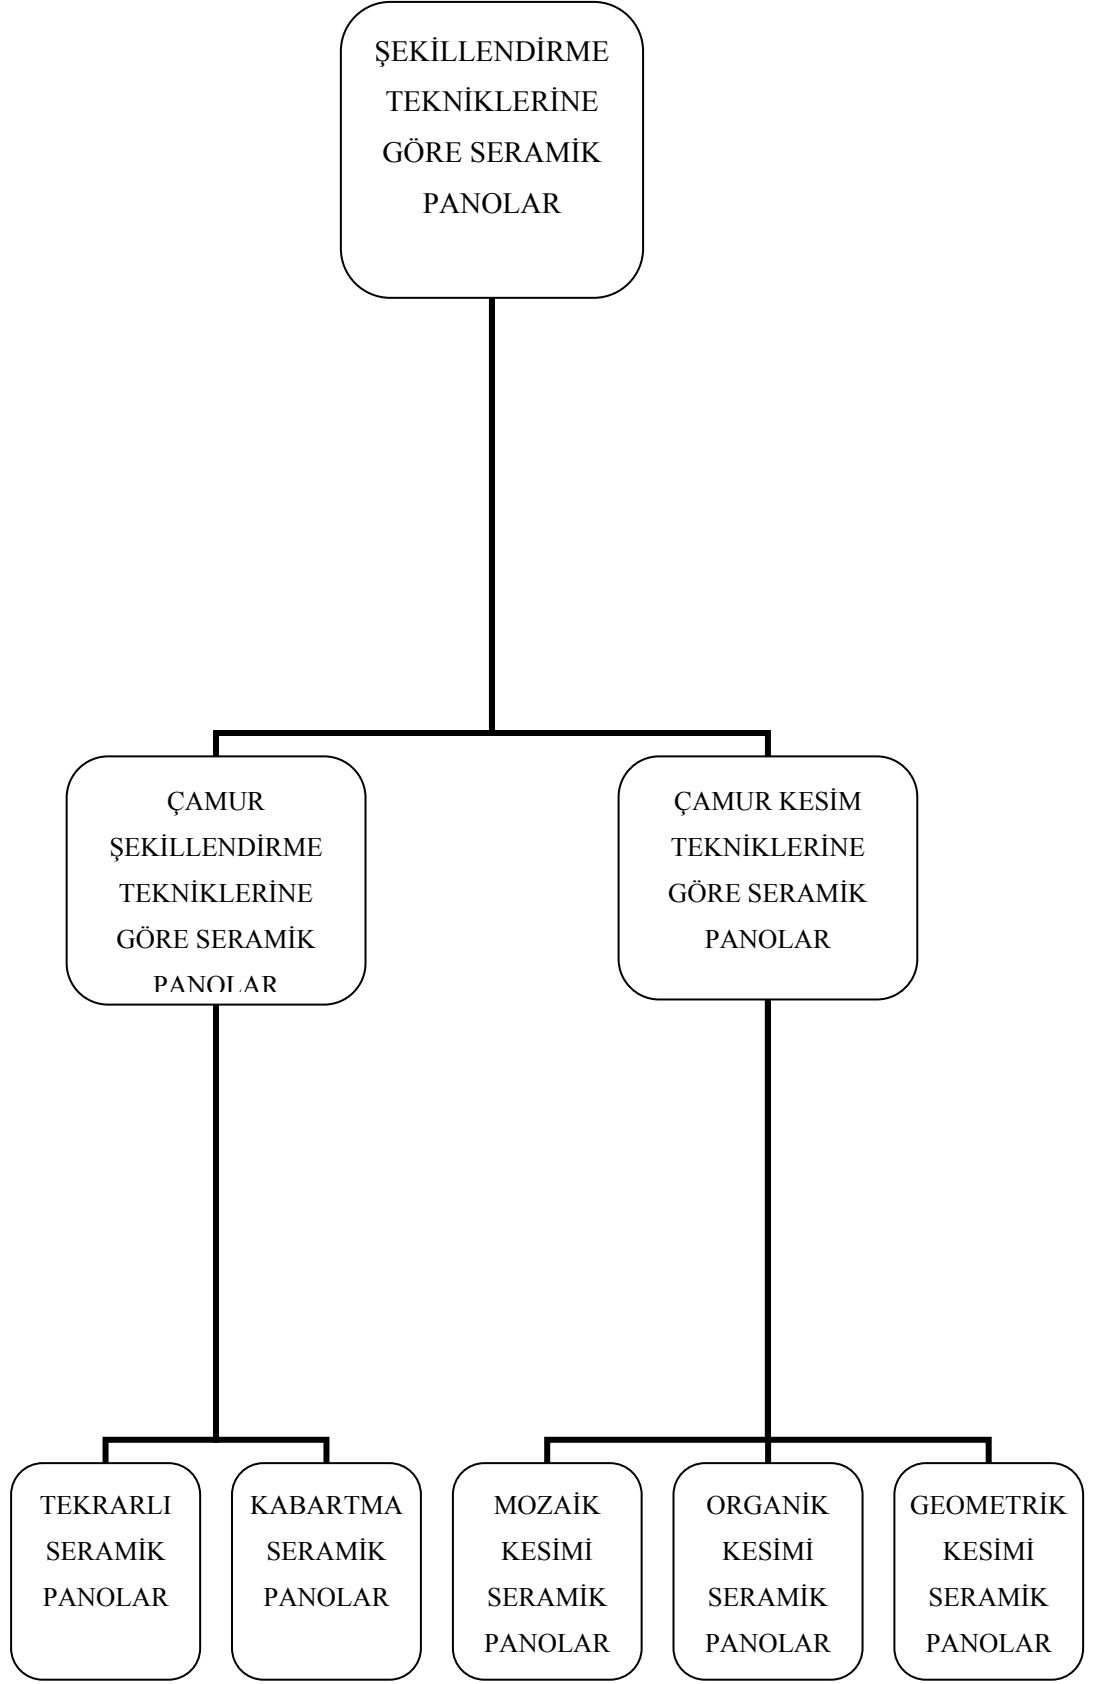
ŞEKİLLENDİRME TEKNİKLERİNE GÖRE SERAMİK PANOLAR

ÇAMUR ŞEKİLLENDİRME TEKNİKLERİNE GÖRE SERAMİK PANOLAR

ÇAMUR KESİM TEKNİKLERİNE GÖRE SERAMİK PANOLAR

TEKRARLI SERAMİK PANOLAR

KABARTMA SERAMİK PANOLAR

MOZAİK KESİMİ SERAMİK PANOLAR

ORGANİK KESİMİ SERAMİK PANOLAR

GEOMETRİK KESİMİ SERAMİK PANOLAR